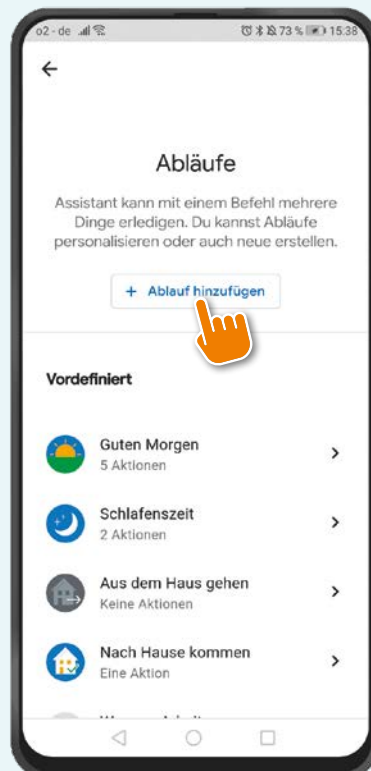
o2 - de 73 % 15:38

←

Abläufe

Assistant kann mit einem Befehl mehrere Dinge erledigen. Du kannst Abläufe personalisieren oder auch neue erstellen.

+ Ablauf hinzufügen

Vordefiniert

Guten Morgen
5 Aktionen

Schlafenszeit
2 Aktionen

Aus dem Haus gehen
Keine Aktionen

Nach Hause kommen
Eine Aktion

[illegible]